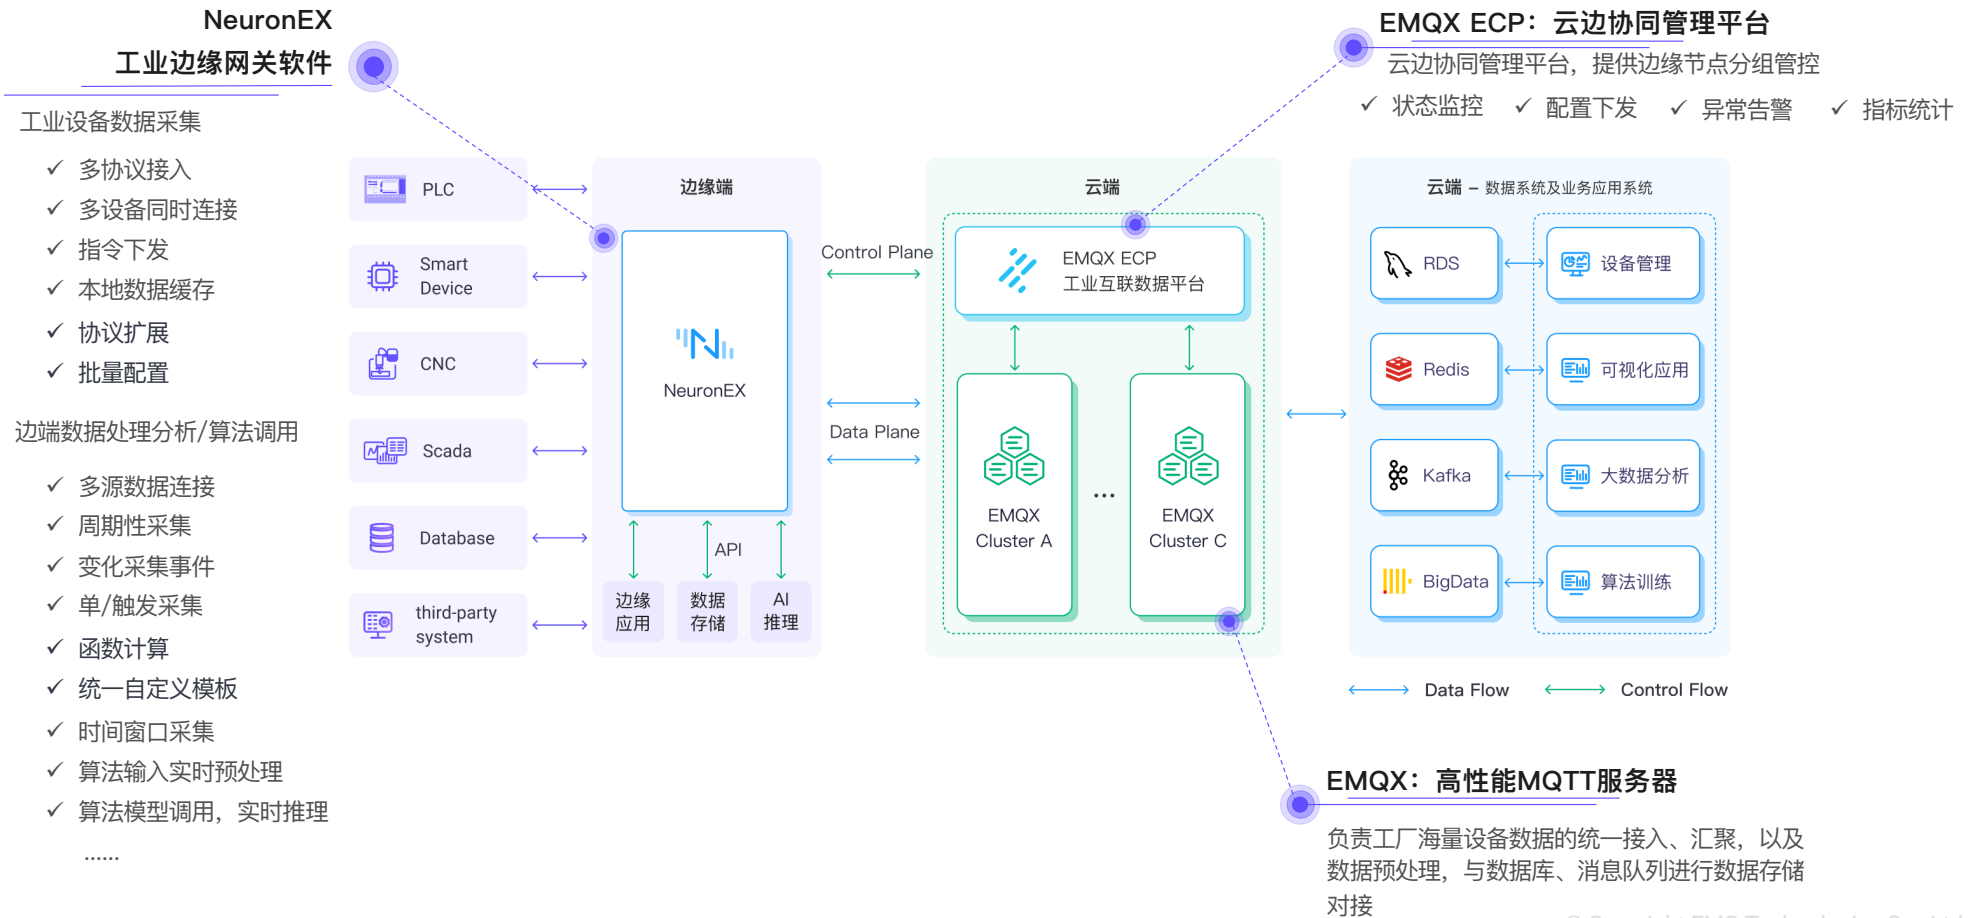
NeuronEX
工业边缘网关软件

工业设备数据采集
✓ 多协议接入
✓ 多设备同时连接
✓ 指令下发
✓ 本地数据缓存
✓ 协议扩展
✓ 批量配置

边端数据处理分析/算法调用
✓ 多源数据连接
✓ 周期性采集
✓ 变化采集事件
✓ 单/触发采集
✓ 函数计算
✓ 统一自定义模板
✓ 时间窗口采集
✓ 算法输入实时预处理
✓ 算法模型调用，实时推理
……

PLC
Smart Device
CNC
Scada
Database
third-party system

边缘端
NeuronEX
API
边缘应用
数据存储
AI推理

Control Plane
Data Plane

云端
EMQX ECP
工业互联数据平台
EMQX Cluster A
...
EMQX Cluster C

云端 – 数据系统及业务应用系统
RDS
设备管理
Redis
可视化应用
Kafka
大数据分析
BigData
算法训练

Data Flow
Control Flow

EMQX ECP：云边协同管理平台
云边协同管理平台，提供边缘节点分组管控
✓ 状态监控 ✓ 配置下发 ✓ 异常告警 ✓ 指标统计

EMQX：高性能MQTT服务器
负责工厂海量设备数据的统一接入、汇聚，以及数据预处理，与数据库、消息队列进行数据存储对接